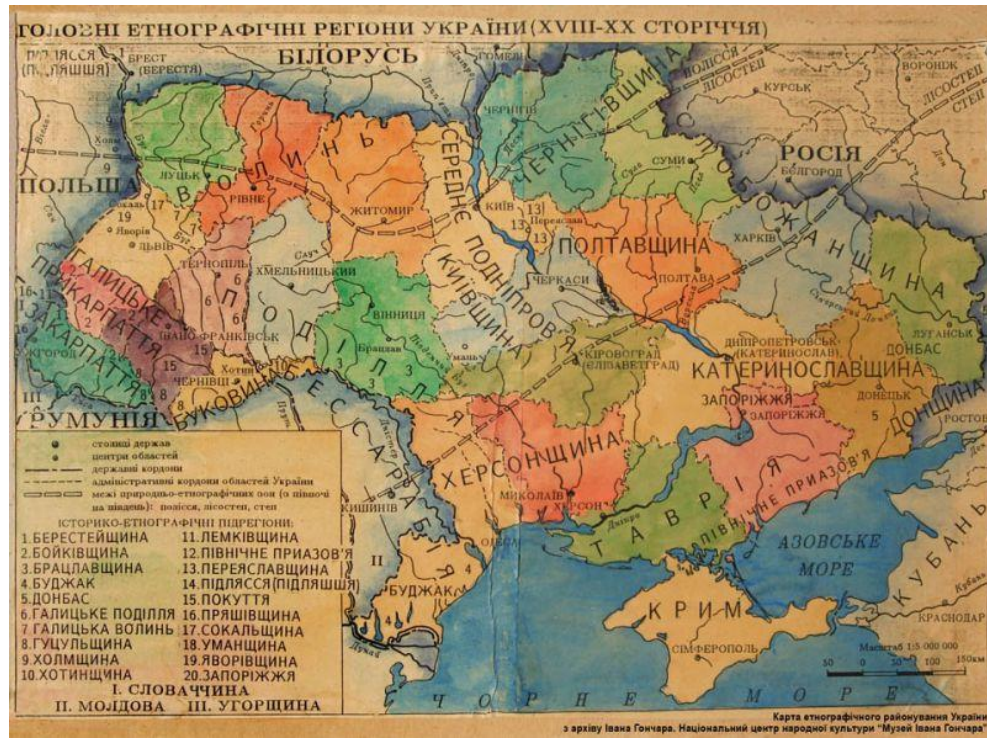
ГОЛОВНІ ЕТНОГРАФІЧНІ РЕГІОНИ УКРАЇНИ (XVIII-XX СТОРІЧЧЯ)

БІЛОРУСЬ

ПІДЛЯССЯ (ПІДЛЯШШЯ)
БРЕСТ (БЕРЕСТЯ)
ГОМЕЛЬ
ПОЛІССЯ
ЛІСОСТЕП
ВОРОНІЖ
КУРСЬК
ЛІСОСТЕП
СТЕП

ПОЛЬША
ВОЛИНЬ
ЛУЦЬК
РІВНЕ
ЖИТОМИР
ЧЕРНІГІВ
ЧЕРНІГІВЩИНА
СУМИ
СЛОБОЖАНЩИНА
РОСІЯ
БЄЛГОРОД
СЕРЕДНЄ ПОДНІПРОВ'Я (КИЇВЩИНА)
КИЇВ
ПЕРЕЯСЛАВ
ЯВОРІВ
ЛЬВІВ
ТЕРНОПІЛЬ
ХМЕЛЬНИЦЬКИЙ
ПОЛТАВЩИНА
ХАРКІВ
ПОЛТАВА
ГАЛИЦЬКЕ ПРИКАРПАТТЯ
ПОДІЛЛЯ
ВІННИЦЯ
ЧЕРКАСИ
ЛУГАНСЬК
ДОНБАС
ІВАНО-ФРАНКІВСЬК
БРАЦЛАВ
УМАНЬ
КІРОВОГРАД (ЄЛИСАВЕТГРАД)
ДНІПРОПЕТРОВСЬК (КАТЕРИНОСЛАВ)
КАТЕРИНОСЛАВЩИНА
ДОНЕЦЬК
ЗАКАРПАТТЯ
УЖГОРОД
ЧЕРНІВЦІ
ХОТИН
БУКОВИНА
БЕССАРАБІЯ
ЗАПОРІЖЖЯ
ЗАПОРІЖЖЯ
ДОНЩИНА
РОСТОВ
РУМУНІЯ
ХЕРСОНЩИНА
МИКОЛАЇВ
ХЕРСОН
ТАВРІЯ
ПІВНІЧНЕ ПРИАЗОВ'Я
КИШИНІВ
ОДЕСА
АЗОВСЬКЕ МОРЕ
КУБАНЬ
БУДЖАК
КРИМ
СІМФЕРОПОЛЬ
КРАСНОДАР
ЧОРНЕ МОРЕ

столиці держав
центри областей
державні кордони
адміністративні кордони областей України
межі природньо-етнографічних зон (з півночі на південь): полісся, лісостеп, степ

ІСТОРИКО-ЕТНОГРАФІЧНІ ПІДРЕГІОНИ:
1. БЕРЕСТЕЙЩИНА
2. БОЙКІВЩИНА
3. БРАЦЛАВЩИНА
4. БУДЖАК
5. ДОНБАС
6. ГАЛИЦЬКЕ ПОДІЛЛЯ
7. ГАЛИЦЬКА ВОЛИНЬ
8. ГУЦУЛЬЩИНА
9. ХОЛМЩИНА
10. ХОТИНЩИНА
11. ЛЕМКІВЩИНА
12. ПІВНІЧНЕ ПРИАЗОВ'Я
13. ПЕРЕЯСЛАВЩИНА
14. ПІДЛЯССЯ (ПІДЛЯШШЯ)
15. ПОКУТТЯ
16. ПРЯШІВЩИНА
17. СОКАЛЬЩИНА
18. УМАНЩИНА
19. ЯВОРІВЩИНА
20. ЗАПОРІЖЖЯ
I. СЛОВАЧЧИНА
II. МОЛДОВА III. УГОРЩИНА

Масштаб 1:5 000 000
50 0 50 100 150км

Карта етнографічного районування України з архіву Івана Гончара. Національний центр народної культури "Музей Івана Гончара"